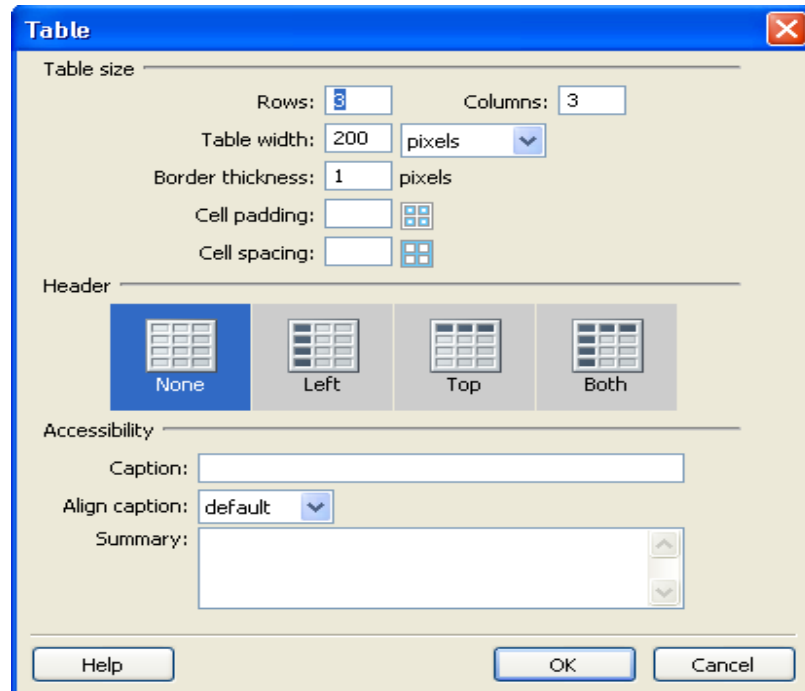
Table

Table size

Rows: 3

Columns: 3

Table width: 200 pixels

Border thickness: 1 pixels

Cell padding:

Cell spacing:

Header

None

Left

Top

Both

Accessibility

Caption:

Align caption: default

Summary:

Help

OK

Cancel